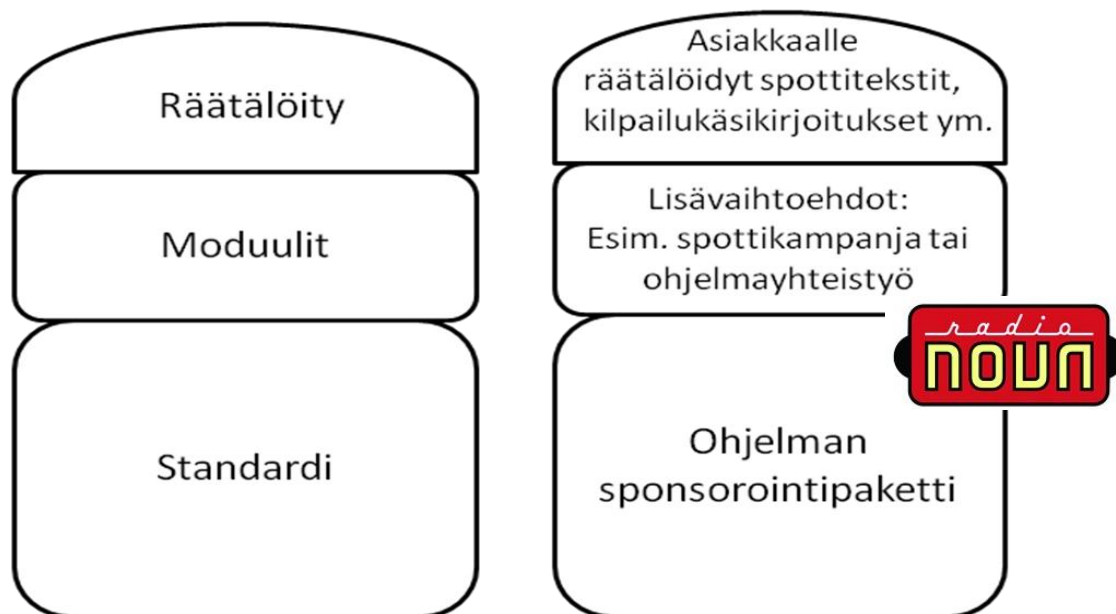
Räätälöity

Moduulit

Standardi

Asiakkaalle räätälöidyt spottitekstit, kilpailukäsikirjoitukset ym.

Lisävaihtoehdot: Esim. spottikampanja tai ohjelmayhteistyö

radio NOVA

Ohjelman sponsorointipaketti